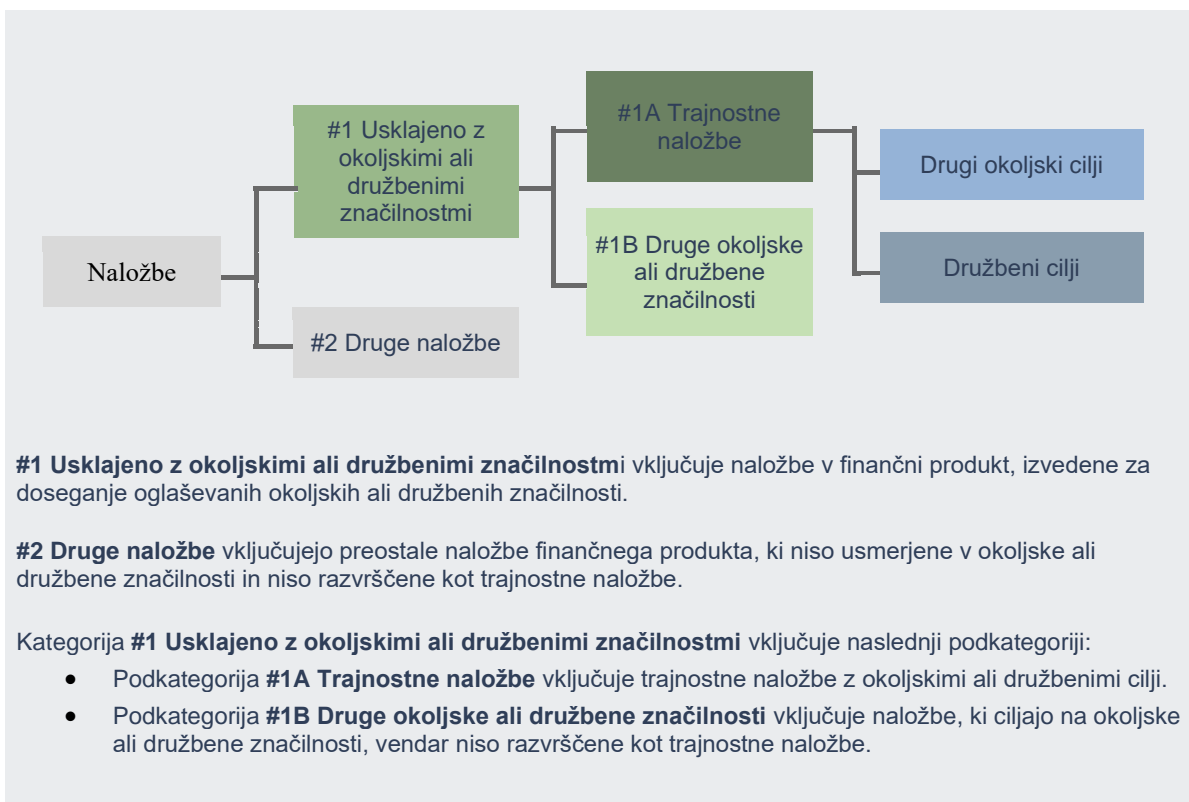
Naložbe

#1 Usklajeno z okoljskimi ali družbenimi značilnostmi

#2 Druge naložbe

#1A Trajnostne naložbe

#1B Druge okoljske ali družbene značilnosti

Drugi okoljski cilji

Družbeni cilji

**#1 Usklajeno z okoljskimi ali družbenimi značilnostm**i vključuje naložbe v finančni produkt, izvedene za doseganje oglaševanih okoljskih ali družbenih značilnosti.

**#2 Druge naložbe** vključujejo preostale naložbe finančnega produkta, ki niso usmerjene v okoljske ali družbene značilnosti in niso razvrščene kot trajnostne naložbe.

Kategorija **#1 Usklajeno z okoljskimi ali družbenimi značilnostmi** vključuje naslednji podkategoriji:
- Podkategorija **#1A Trajnostne naložbe** vključuje trajnostne naložbe z okoljskimi ali družbenimi cilji.
- Podkategorija **#1B Druge okoljske ali družbene značilnosti** vključuje naložbe, ki ciljajo na okoljske ali družbene značilnosti, vendar niso razvrščene kot trajnostne naložbe.